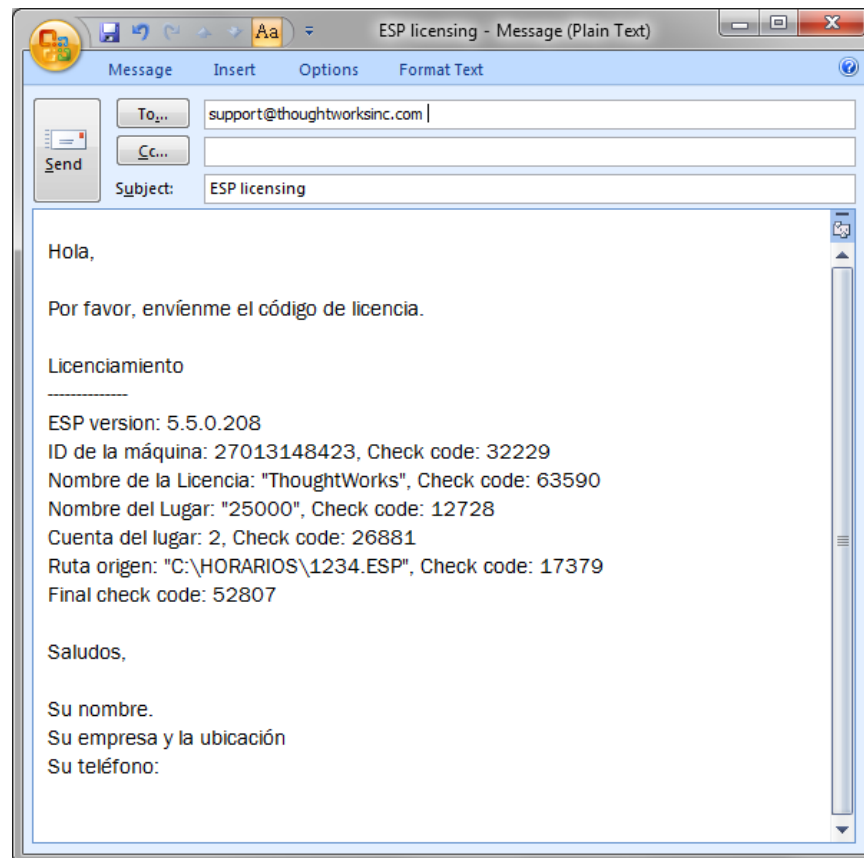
ESP licensing - Message (Plain Text)

Aa

Message Insert Options Format Text

Send

To...

support@thoughtworksinc.com

Cc...

Subject:

ESP licensing

Hola,

Por favor, envíenme el código de licencia.

Licenciamiento
--------------
ESP version: 5.5.0.208
ID de la máquina: 27013148423, Check code: 32229
Nombre de la Licencia: "ThoughtWorks", Check code: 63590
Nombre del Lugar: "25000", Check code: 12728
Cuenta del lugar: 2, Check code: 26881
Ruta origen: "C:\HORARIOS\1234.ESP", Check code: 17379
Final check code: 52807

Saludos,

Su nombre.
Su empresa y la ubicación
Su teléfono: